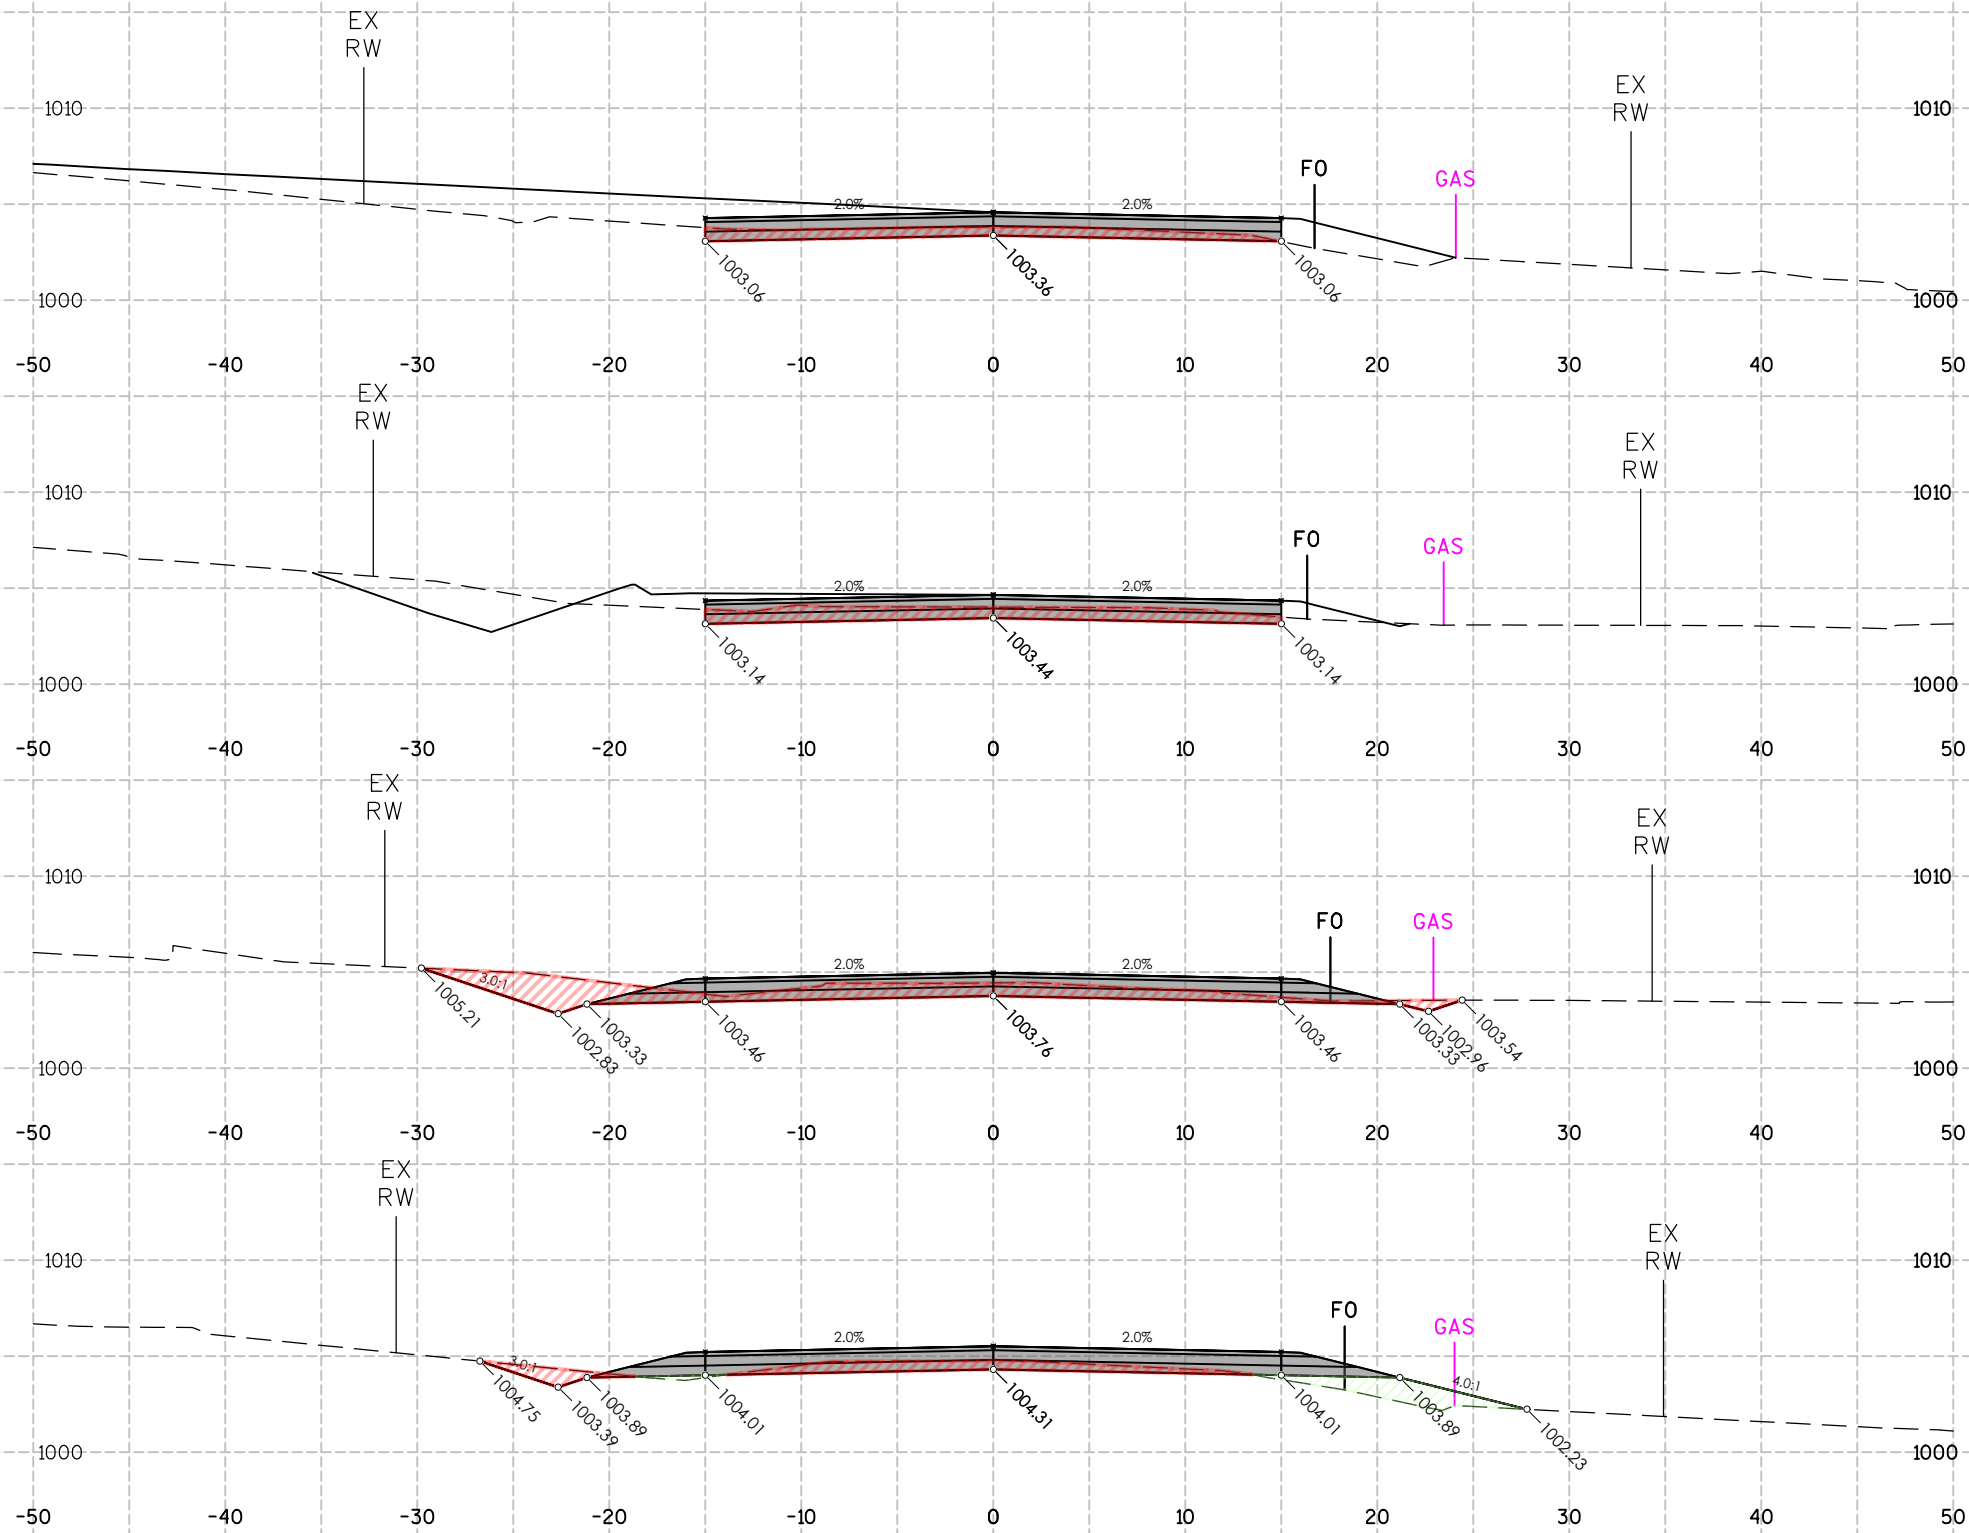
EX RW

1010

1010

EX RW

FO

GAS

2.0%

2.0%

1003.06

1003.36

1003.06

1000

1000

-50 -40 -30 -20 -10 0 10 20 30 40 50

EX RW

EX RW

1010

1010

FO

GAS

2.0%

2.0%

1003.14

1003.44

1003.14

1000

1000

-50 -40 -30 -20 -10 0 10 20 30 40 50

EX RW

EX RW

1010

1010

FO

GAS

2.0%

2.0%

3.0:1

1005.21

1002.83

1003.33

1003.46

1003.76

1003.46

1003.33

1002.96

1003.54

1000

1000

-50 -40 -30 -20 -10 0 10 20 30 40 50

EX RW

EX RW

1010

1010

FO

GAS

2.0%

2.0%

3.0:1

4.0:1

1004.75

1003.39

1003.89

1004.01

1004.31

1004.01

1003.89

1002.23

1000

1000

-50 -40 -30 -20 -10 0 10 20 30 40 50